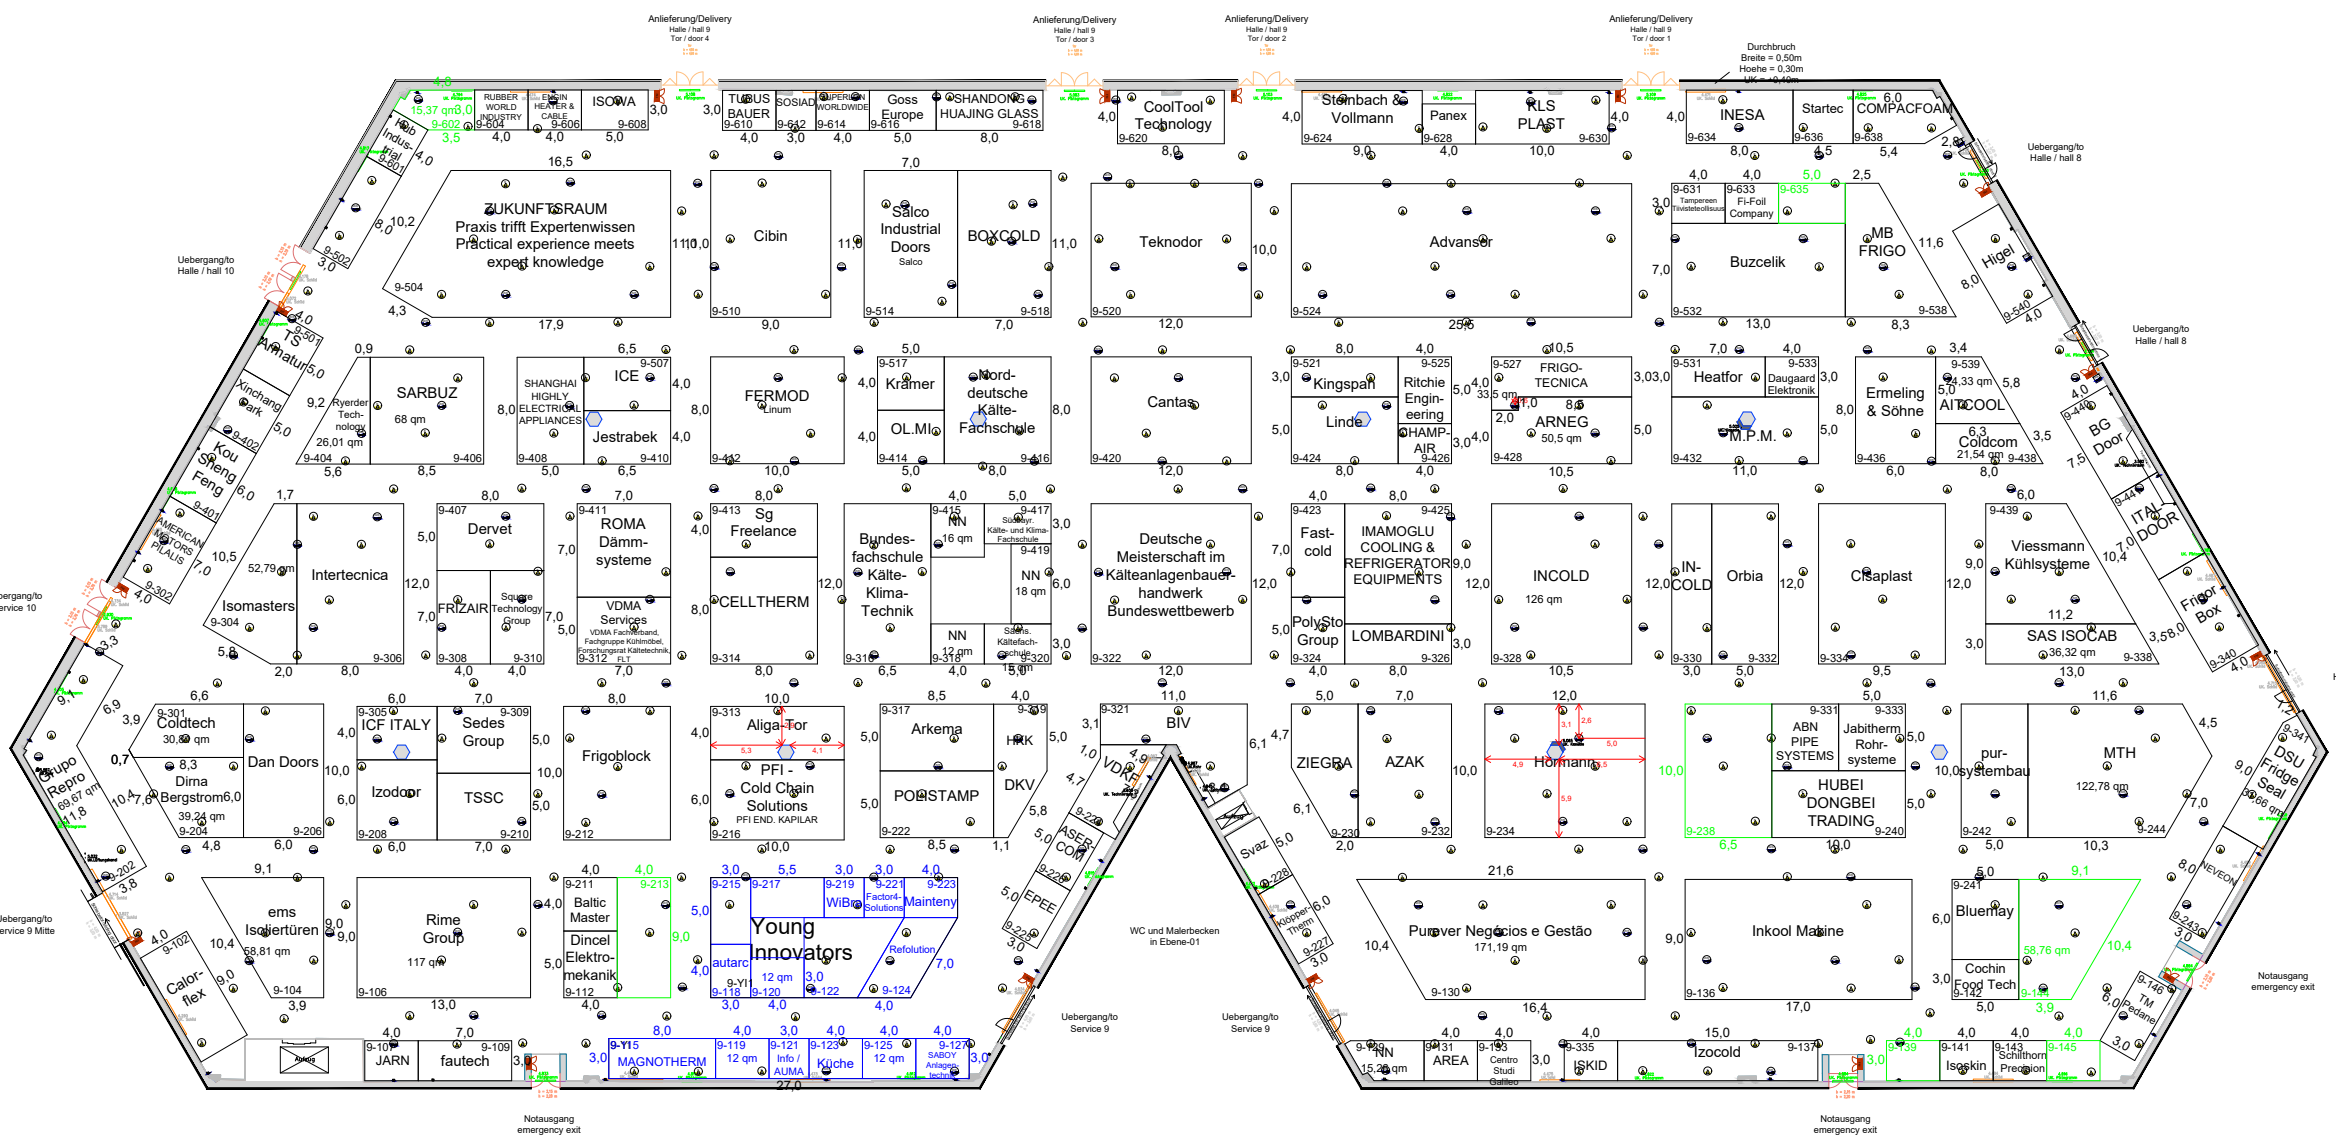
Anlieferung/Delivery Halle / hall 9 Tor / door 4

Anlieferung/Delivery Halle / hall 9 Tor / door 3

Anlieferung/Delivery Halle / hall 9 Tor / door 2

Anlieferung/Delivery Halle / hall 9 Tor / door 1

Durchbruch Breite = 0,50m Hoehe = 0,30m

Uebergang/to Halle / hall 8

Uebergang/to Halle / hall 8

Uebergang/to Halle / hall 10

Uebergang/to Service 10

Uebergang/to Service 9 Mitte

Uebergang/to Service 9

Uebergang/to Service 9

WC und Malerbecken in Ebene-01

Notausgang emergency exit

Notausgang emergency exit

Notausgang emergency exit

RUBBER WORLD INDUSTRY 9-604
EPGIN HEATER & CABLE 9-606
ISOWA 9-608
Hub Industrial 9-601
15,37 qm
TUBUS BAUER 9-610
SOSIAD 9-612
SUPERIOR WORLDWIDE 9-614
Goss Europe 9-616
SHANDONG HUAJING GLASS 9-618
CoolTool Technology 9-620
Steinbach & Vollmann 9-624
Panex 9-628
KLS PLAST 9-630
INESA 9-634
Startec 9-636
COMPACFOAM 9-638

ZUKUNFTSRAUM Praxis trifft Expertenwissen Practical experience meets expert knowledge 9-504
9-502
Cibin 9-510
Salco Industrial Doors Salco 9-514
BOXCOLD 9-518
Teknodor 9-520
Advansor 9-524
9-631 Tampereen Tiivisteteollisuus
9-633 Fi-Foil Company
9-635
Buzcelik 9-532
MB FRIGO 9-538
Higel 9-540

TS Armatur 9-501
SARBUZ 68 qm
Ryerder Technology 26,01 qm 9-404
9-406
SHANGHAI HIGHLY ELECTRICAL APPLIANCES 9-408
ICE 9-507
Jestrabek 9-410
FERMOD Linum 9-412
9-517 Krämer
Nord-deutsche Kälte-Fachschule
OL.MI 9-414
9-416
Cantas 9-420
9-521 Kingspan
Ritchie Engineering 9-525
Linde 9-424
CHAMP-AIR 9-426
9-527 FRIGO-TECNICA 33,5 qm
ARNEG 50,5 qm 9-428
9-531 Heatfor
9-533 Daugaard Elektronik
M.P.M. 9-432
Ermeling & Söhne 9-436
9-539 24,33 qm AIRCOOL
Coldcom 21,54 qm 9-438
BG Door 9-440

Xinchang Park 9-402
Kou Sheng Feng 9-401
AMERICAN MOTORS PILAUS 9-302
Isomasters 9-304
Intertecnica 52,79 qm 9-306
9-407 Dervet
FRIZAIR 9-308
Square Technology Group 9-310
9-411 ROMA Dämm-systeme
VDMA Services VDMA Fachverband, Fachgruppe Kühlmöbel, Forschungsrat Kältetechnik, FLT 9-312
9-413 Sg Freelance
CELLTHERM 9-314
Bundes-fachschule Kälte-Klima-Technik 9-316
9-415 NN 16 qm
9-417 Sächs. Kälte- und Klima-Fachschule
9-419 NN 18 qm
NN 12 qm 9-318
Sächs. Kältefach-schule 9-320 15 qm
Deutsche Meisterschaft im Kälteanlagenbauer-handwerk Bundeswettbewerb 9-322
9-423 Fast-cold
9-425 IMAMOGLU COOLING & REFRIGERATOR EQUIPMENTS
PolySto Group 9-324
LOMBARDINI 9-326
INCOLD 126 qm 9-328
IN-COLD 9-330
Orbia 9-332
Cisaplast 9-334
9-439 Viessmann Kühlsysteme
SAS ISOCAB 36,32 qm 9-338
ITAL DOOR 9-441
Frigor Box 9-340

9-301 Coldtech 30,80 qm
Dirna Bergstrom 39,24 qm 9-204
Dan Doors 9-206
9-305 ICF ITALY
9-309 Sedes Group
Izodoor 9-208
TSSC 9-210
Frigoblock 9-212
9-313 Aliga-Tor
PFI - Cold Chain Solutions PFI END. KAPILAR 9-216
9-317 Arkema
9-319 HRK
POLISTAMP 9-222
DKV
9-321 BIV
VDKF
ASERCOM 9-224
EPEE 9-226
Svaz 9-228
Klöpper-Therm 9-227
ZIEGRA
AZAK 9-230 9-232
Hörmann 9-234
9-238
ABN PIPE SYSTEMS 9-331
Jabitherm Rohr-systeme 9-333
HUBEI DONGBEI TRADING 9-240
pur-systembau 9-242
MTH 122,78 qm 9-244
Grupo Repro 69,67 qm
DSU Fridge Seal 66 qm 9-347
9-202
NEVEON 9-243

ems Isoliertüren 58,81 qm 9-104
Calor-flex 9-102
Rime Group 117 qm 9-106
9-211 Baltic Master
Dincel Elektro-mekanik 9-112
9-213
9-215 9-217 Young Innovators
9-219 WiBro
9-221 Factor4-Solutions
9-223 Mainteny
autarc 9-118
9-YI 12 qm 9-120
9-122
Refolution 9-124
Purever Negócios e Gestão 171,19 qm 9-130
Inkool Marine 9-136
9-241 Bluemay
58,76 qm
Cochin Food Tech 9-142
9-144
9-146 TM Pedane

9-101 JARN
fautech 9-109
9-Y15 MAGNOTHERM
9-119 12 qm
9-121 Info / AUMA
9-123 Küche
9-125 12 qm
9-127 SABOY Anlagentechnik
9-129 NN 15,28 qm
9-131 AREA
9-133 Centro Studi Galileo
9-135 ISKID
Izocold 9-137
9-139
9-141 Isoskin
9-143 Schilthorn Precision
9-145